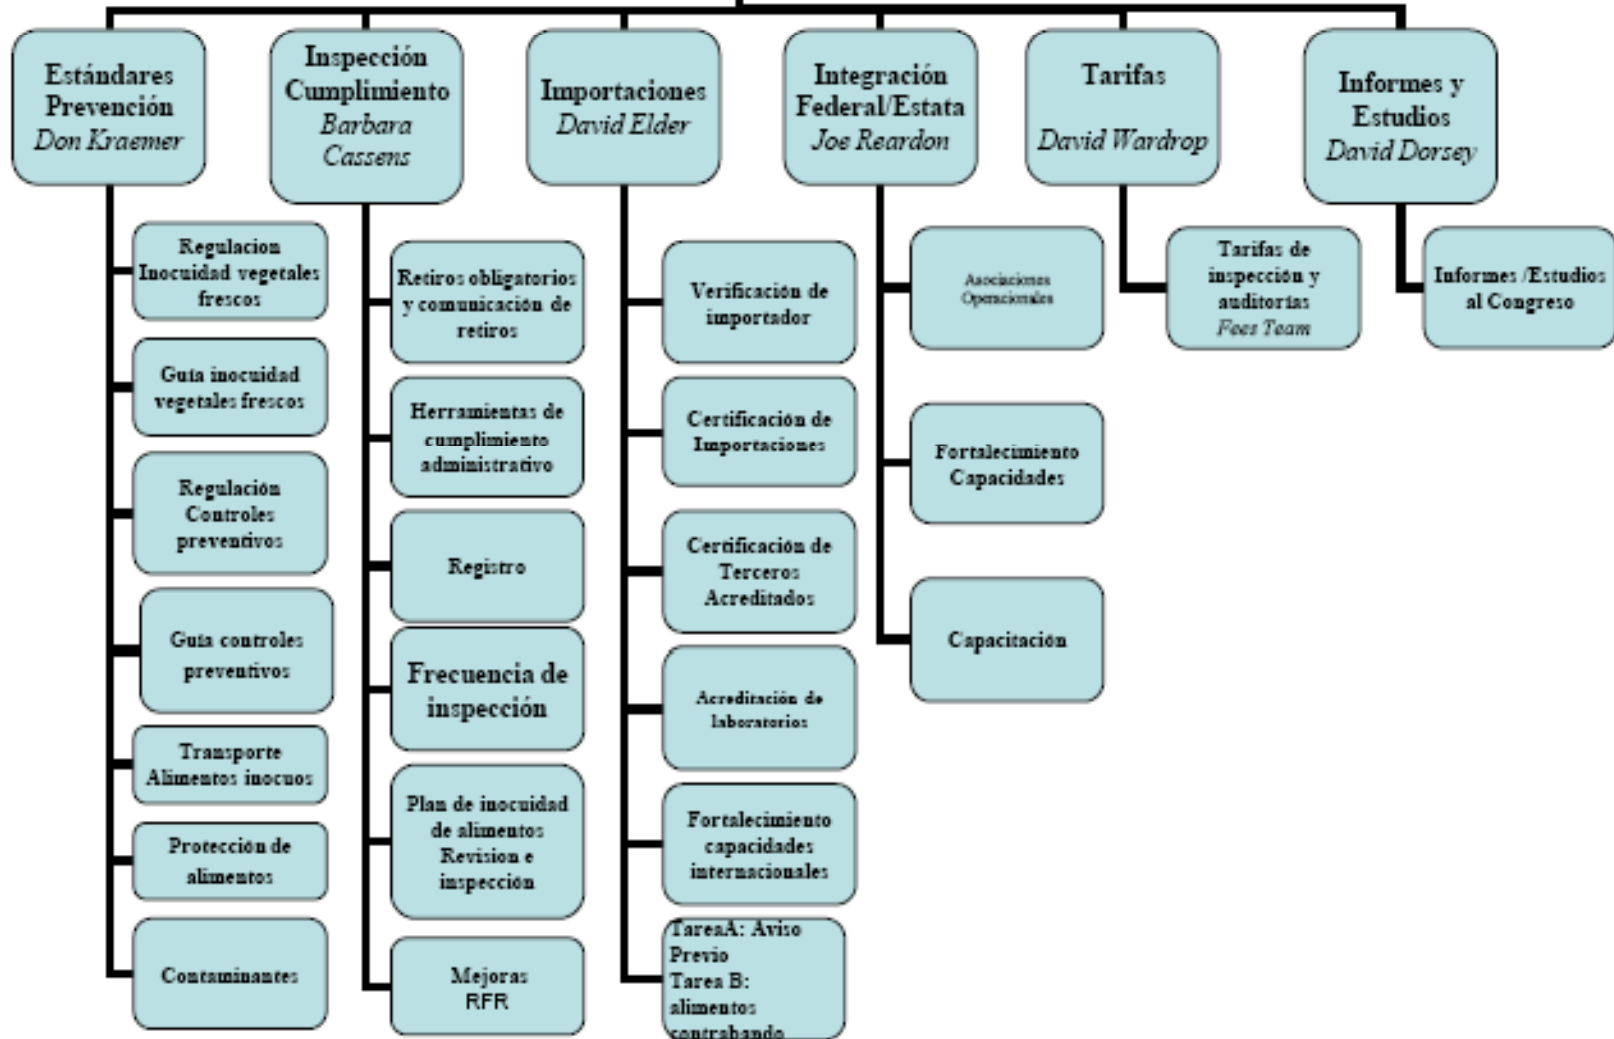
Estándares Prevención
Don Kraemer

Regulacion Inocuidad vegetales frescos

Guia inocuidad vegetales frescos

Regulación Controles preventivos

Guia controles preventivos

Transporte Alimentos inocuos

Protección de alimentos

Contaminantes

Inspección Cumplimiento
Barbara Cassens

Retiros obligatorios y comunicación de retiros

Herramientas de cumplimiento administrativo

Registro

Frecuencia de inspección

Plan de inocuidad de alimentos Revision e inspección

Mejoras RFR

Importaciones
David Elder

Verificación de importador

Certificación de Importaciones

Certificación de Terceros Acreditados

Acreditación de laboratorios

Fortalecimiento capacidades internacionales

TareaA: Aviso Previo Tarea B: alimentos contrabando

Integración Federal/Estata
Joe Reardon

Asociaciones Operacionales

Fortalecimiento Capacidades

Capacitación

Tarifas
David Wardrop

Tarifas de inspección y auditorías
Fees Team

Informes y Estudios
David Dorsey

Informes /Estudios al Congreso